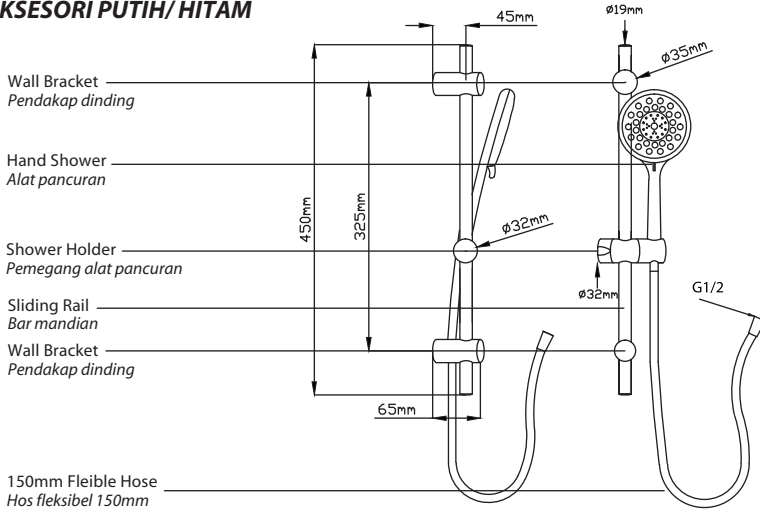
KSESORI PUTIH/ HITAM

45mm

ø19mm

ø35mm

Wall Bracket
Pendakap dinding

Hand Shower
Alat pancuran

450mm

325mm

ø32mm

Shower Holder
Pemegang alat pancuran

ø32mm

G1/2

Sliding Rail
Bar mandian

Wall Bracket
Pendakap dinding

65mm

150mm Fleible Hose
Hos fleksibel 150mm